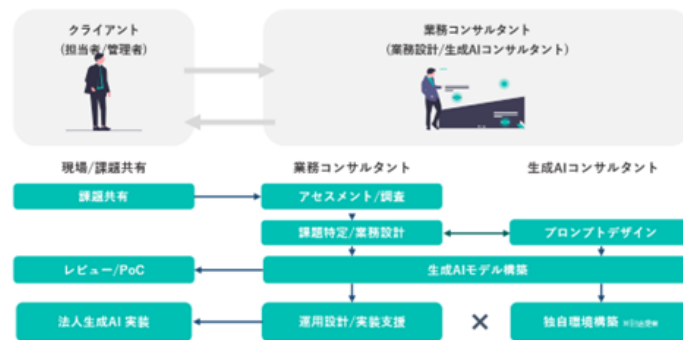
クライアント
(担当者/管理者)

業務コンサルタント
(業務設計/生成AIコンサルタント)

現場/課題共有

業務コンサルタント

生成AIコンサルタント

課題共有

アセスメント/調査

課題特定/業務設計

プロンプトデザイン

レビュー/PoC

生成AIモデル構築

法人生成AI 実装

運用設計/実装支援

×

独自環境構築 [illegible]